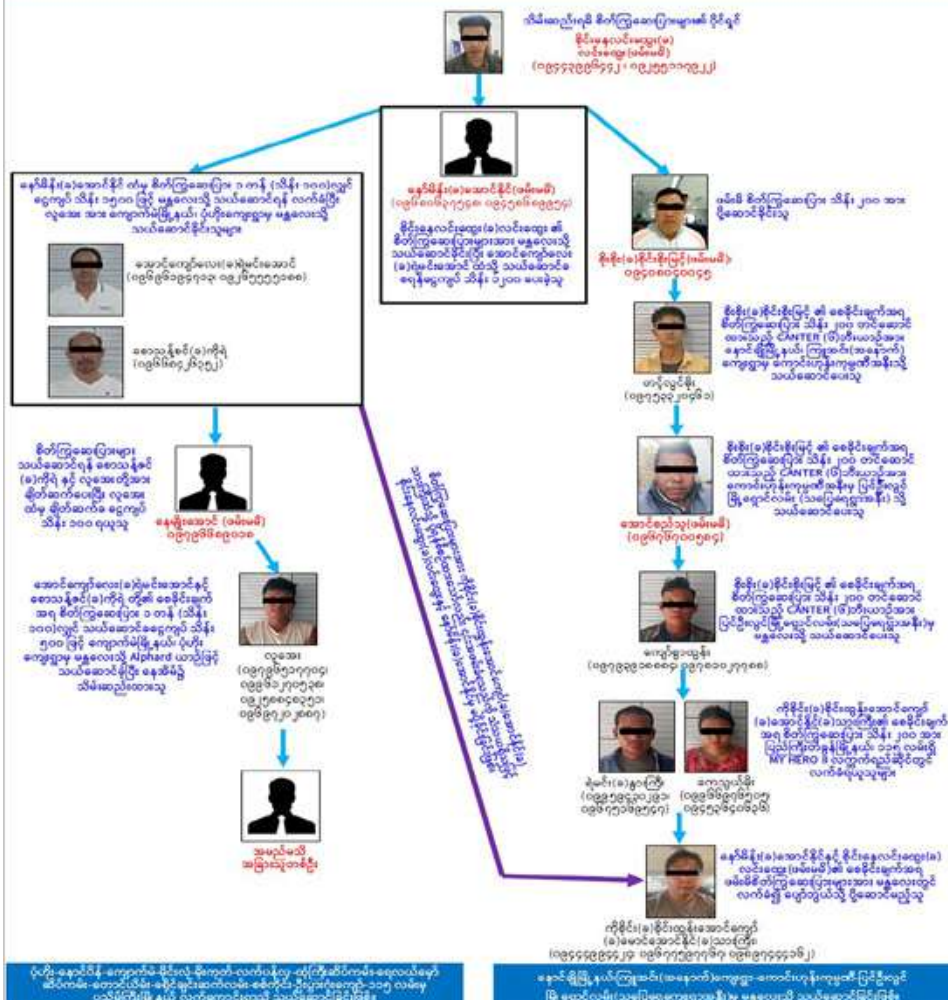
ဖမ်းဆည်းရမိ စိတ်ကြွဆေးပြားများ၏ ပိုင်ရှင်
စိုင်းနေလင်းထွေး(ခ)
လင်းထွေး(ဖမ်းမမိ)
(၀၉၄၃၉၉၆၄၄၂၊ ၀၉၂၅၅၁၁၀၉၂၂)

နော်မိန်း(ခ)အောင်နိုင်(ဖမ်းမမိ)
(၀၉၆၀၀၆၃၇၅၉၈၊ ၀၉၄၃၅၈၀၉၉၇၄)

စိုင်းနေလင်းထွေး(ခ)လင်းထွေး ၏ စိတ်ကြွဆေးပြားများအား မန္တလေးသို့ သယ်ဆောင်ခိုင်းပြီး အောင်ကျော်လေး(ခ)မြင့်အောင် ထံသို့ သယ်ဆောင်ခ ငွေကျပ် သိန်း ၁၂၀၀ ပေးခဲ့သူ

ဖမ်းမိ စိတ်ကြွဆေးပြား သိန်း ၂၀၀ အား ပို့ဆောင်ခိုင်းသူ
စိုးစိုး(ခ)စိုင်းစိုးမြင့်(ဖမ်းမမိ)
၀၉၄၀၈၀၀၄၀၄၄

နော်မိန်း(ခ)အောင်နိုင် ထံမှ စိတ်ကြွဆေးပြား ၁ တန် (သိန်း ၁၀၀)လျှင် ငွေကျပ် သိန်း ၁၅၀၀ ဖြင့် မန္တလေးသို့ သယ်ဆောင်ရန် လက်ခံပြီး လွှေအေး အား ကျောက်မဲမြို့နယ်၊ ပုံဟိုးကျေးရွာမှ မန္တလေးသို့ သယ်ဆောင်ခိုင်းသူများ

အောင်ကျော်လေး(ခ)မြင့်အောင်
(၀၉၆၉၆၁၀၉၅၁၃၉၊ ၀၉၂၆၇၅၅၅၁၀၀၀)

ခေသောနံ့စင်(ခ)ကိုရဲ
(၀၉၆၆၆၀၄၂၆၃၅၂)

စိုးစိုး(ခ)စိုင်းစိုးမြင့် ၏ စေခိုင်းချက်အရ စိတ်ကြွဆေးပြား သိန်း ၂၀၀ တင်ဆောင်ထားသည့် CANTER (ဝ)ဘီးယာဉ်အား နောင်ချိုမြို့နယ်၊ ကြူအင်း(အနောက်)ကျေးရွာမှ ကောင်းဟုန်းကျေးဇီးအနီးသို့ သယ်ဆောင်ပေးသူ

ဟင်လွင်စိုး
(၀၉၅၃၃၂၂၀၆၆၀)

စိုးစိုး(ခ)စိုင်းစိုးမြင့် ၏ စေခိုင်းချက်အရ စိတ်ကြွဆေးပြား သိန်း ၂၀၀ တင်ဆောင်ထားသည့် CANTER (ဝ)ဘီးယာဉ်အား ကောင်းဟုန်းကျေးဇီးအနီးမှ ပြင်ဦးလွင်မြို့ရှောင်လမ်း (သပြေရေကူအနီး) သို့ သယ်ဆောင်ပေးသူ

အောင်ဇေယ်သူ(ဖမ်းမမိ)
(၀၉၆၇၆၇၀၀၅၀၄)

စိတ်ကြွဆေးပြားများ သယ်ဆောင်ရန် ခေသောနံ့စင်(ခ)ကိုရဲ နှင့် လွှေအေးတို့အား ချိတ်ဆက်ပေးပြီး လွှေအေး ထံမှ ချိတ်ဆက်ခ ငွေကျပ် သိန်း ၁၀၀ ရယူသူ

နေမျိုးအောင် (ဖမ်းမမိ)
၀၉၇၉၆၆၈၉၀၁၀

စိုးစိုး(ခ)စိုင်းစိုးမြင့် ၏ စေခိုင်းချက်အရ စိတ်ကြွဆေးပြား သိန်း ၂၀၀ တင်ဆောင်ထားသည့် CANTER (ဝ)ဘီးယာဉ်အား ပြင်ဦးလွင်မြို့ရှောင်လမ်း(သပြေရေကူ)အနီးမှ မန္တလေးသို့ သယ်ဆောင်ပေးသူ

မျှော်မွေသွန်း
(၀၉၇၉၃၉၁၀၀၀၉၊ ၀၉၇၀၁၂၇၇၀၀)

အောင်ကျော်လေး(ခ)မြင့်အောင်နှင့် ခေသောနံ့စင်(ခ)ကိုရဲ တို့၏ စေခိုင်းချက်အရ စိတ်ကြွဆေးပြား ၁ တန် (သိန်း ၁၀၀)လျှင် သယ်ဆောင်ခငွေကျပ် သိန်း ၅၀၀ ဖြင့် ကျောက်မဲမြို့နယ်၊ ပုံဟိုးကျေးရွာမှ မန္တလေးသို့ Alphard ယာဉ်ဖြင့် သယ်ဆောင်ပြီး ဖနေအိမ်၌ သိမ်းဆည်းထားသူ

လွှေအေး
(၀၉၇၉၆၅၁၇၇၀၀၊ ၀၉၉၆၁၂၇၀၁၃၈၊ ၀၉၂၅၈၀၄၀၃၇၁၊ ၀၉၆၆၄၂၂၂၈၀၀)

ကိုစိုင်း(ခ)စိုင်းထွန်းအောင်ကျော်(ခ)အောင်နိုင်(ခ)သာကြီး၏ စေခိုင်းချက်အရ စိတ်ကြွဆေးပြား သိန်း ၂၀၀ အား ပြည်ကြီးတံခွန်မြို့နယ်၊ ၁၁၇ လမ်းရှိ MY HERO 8 လက်ဘက်ရည်ဆိုင်တွင် လက်ခံရယူသူများ

ခိုမင်း(ခ)ခွန်ကြီး
(၀၉၉၅၄၉၂၃၀၂၃၊ ၀၉၆၇၅၁၈၉၆၄၇)

ဒေကျော်လမ်း
(၀၉၆၆၆၈၈၆၅၀၃၊ ၀၉၄၅၈၄၆၀၈၃၀)

အမည်မသိ အခြားသူတစ်ဦး

စိတ်ကြွဆေးပြားများ ကိုစိုင်း(ခ)စိုင်းထွန်းအောင်ကျော်(ခ)အောင်နိုင်(ခ)သာကြီး ထံသို့ ပေးပို့ရန် အမိန့်ပေးခဲ့သူ

နော်မိန်း(ခ)အောင်နိုင်နှင့် စိုင်းနေလင်းထွေး(ခ)လင်းထွေး(ဖမ်းမမိ)၏ စေခိုင်းချက်အရ ဖမ်းမိစိတ်ကြွဆေးပြားများအား မန္တလေးတွင် လက်ခံ ပျော်ပွဲသည့် ပို့ဆောင်ပေးသူ

ကိုစိုင်း(ခ)စိုင်းထွန်းအောင်ကျော်(ခ)မောင်အောင်နိုင်(ခ)သာကြီး
(၀၉၄၄၄၄၉၉၁၂၊ ၀၉၆၇၅၉၈၇၇၈၊ ၀၉၆၉၅၄၄၄၈၁)

ပုံဟိုး-နောင်ချိုပိန်-ကျောက်မဲ-မိုင်းလုံ-ရှိုက်ဖတ်-လက်ပံပြင်-ထုံးကြီးဆိပ်ကမ်း-ရေပလာ-မိုးကုတ်-တောင်ပြီး-ဂိုဏ်စင်ချောင်းဆက်လမ်း-စစ်ကိုင်း-ဦးပွားလမ်း-၁၁၇ လမ်းမှ ဟသိန်ဘိုးပီ နယ် လက်ခံရယူ သယ်ဆောင်ခြင်း

နောင်ချိုမြို့နယ်ကြူအင်း(အနောက်)ကျေးရွာ-ကောင်းဟုန်းကျေးဇီး-ပြင်ဦးလွင်မြို့ရှောင်လမ်း(သပြေရေကူ)အနီးမှ မန္တလေးသို့ သယ်ဆောင်ခြင်း